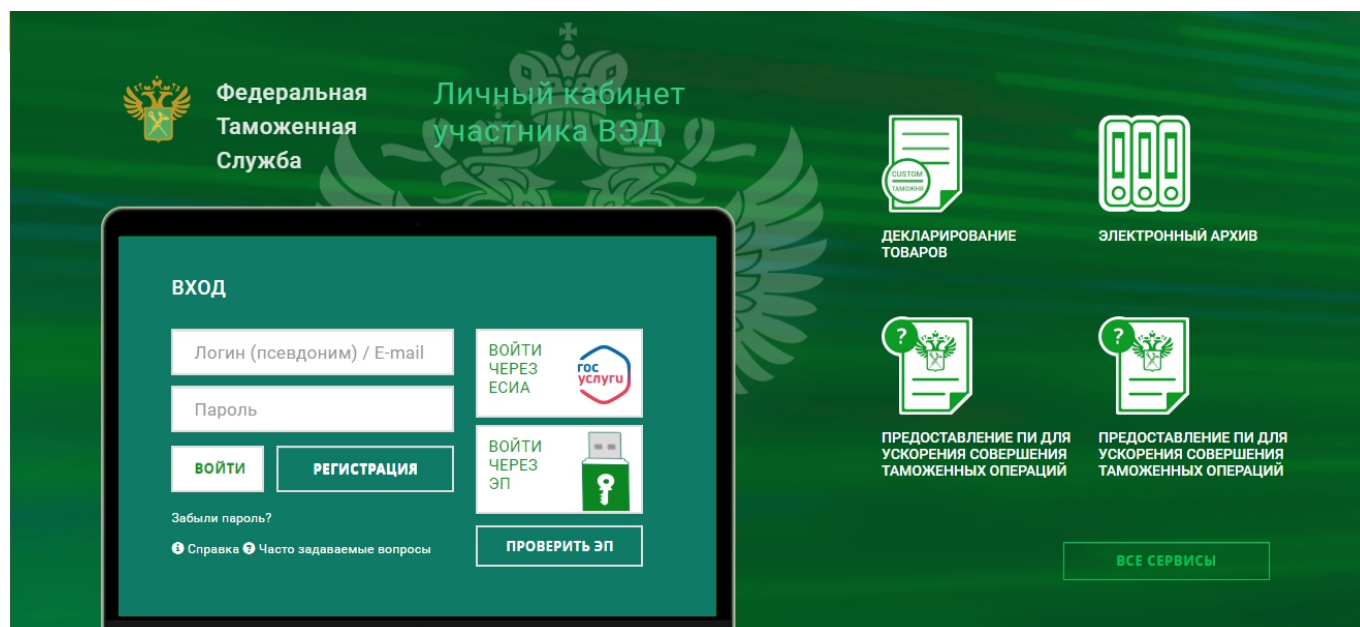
Федеральная Таможенная Служба

Личный кабинет участника ВЭД

ВХОД

Логин (псевдоним) / E-mail

Пароль

ВОЙТИ

РЕГИСТРАЦИЯ

Забыли пароль?

Справка Часто задаваемые вопросы

ВОЙТИ ЧЕРЕЗ ЕСИА

гос услуги

ВОЙТИ ЧЕРЕЗ ЭП

ПРОВЕРИТЬ ЭП

CUSTOM ТАМОЖНЯ

ДЕКЛАРИРОВАНИЕ ТОВАРОВ

ЭЛЕКТРОННЫЙ АРХИВ

ПРЕДОСТАВЛЕНИЕ ПИ ДЛЯ УСКОРЕНИЯ СОВЕРШЕНИЯ ТАМОЖЕННЫХ ОПЕРАЦИЙ

ПРЕДОСТАВЛЕНИЕ ПИ ДЛЯ УСКОРЕНИЯ СОВЕРШЕНИЯ ТАМОЖЕННЫХ ОПЕРАЦИЙ

ВСЕ СЕРВИСЫ